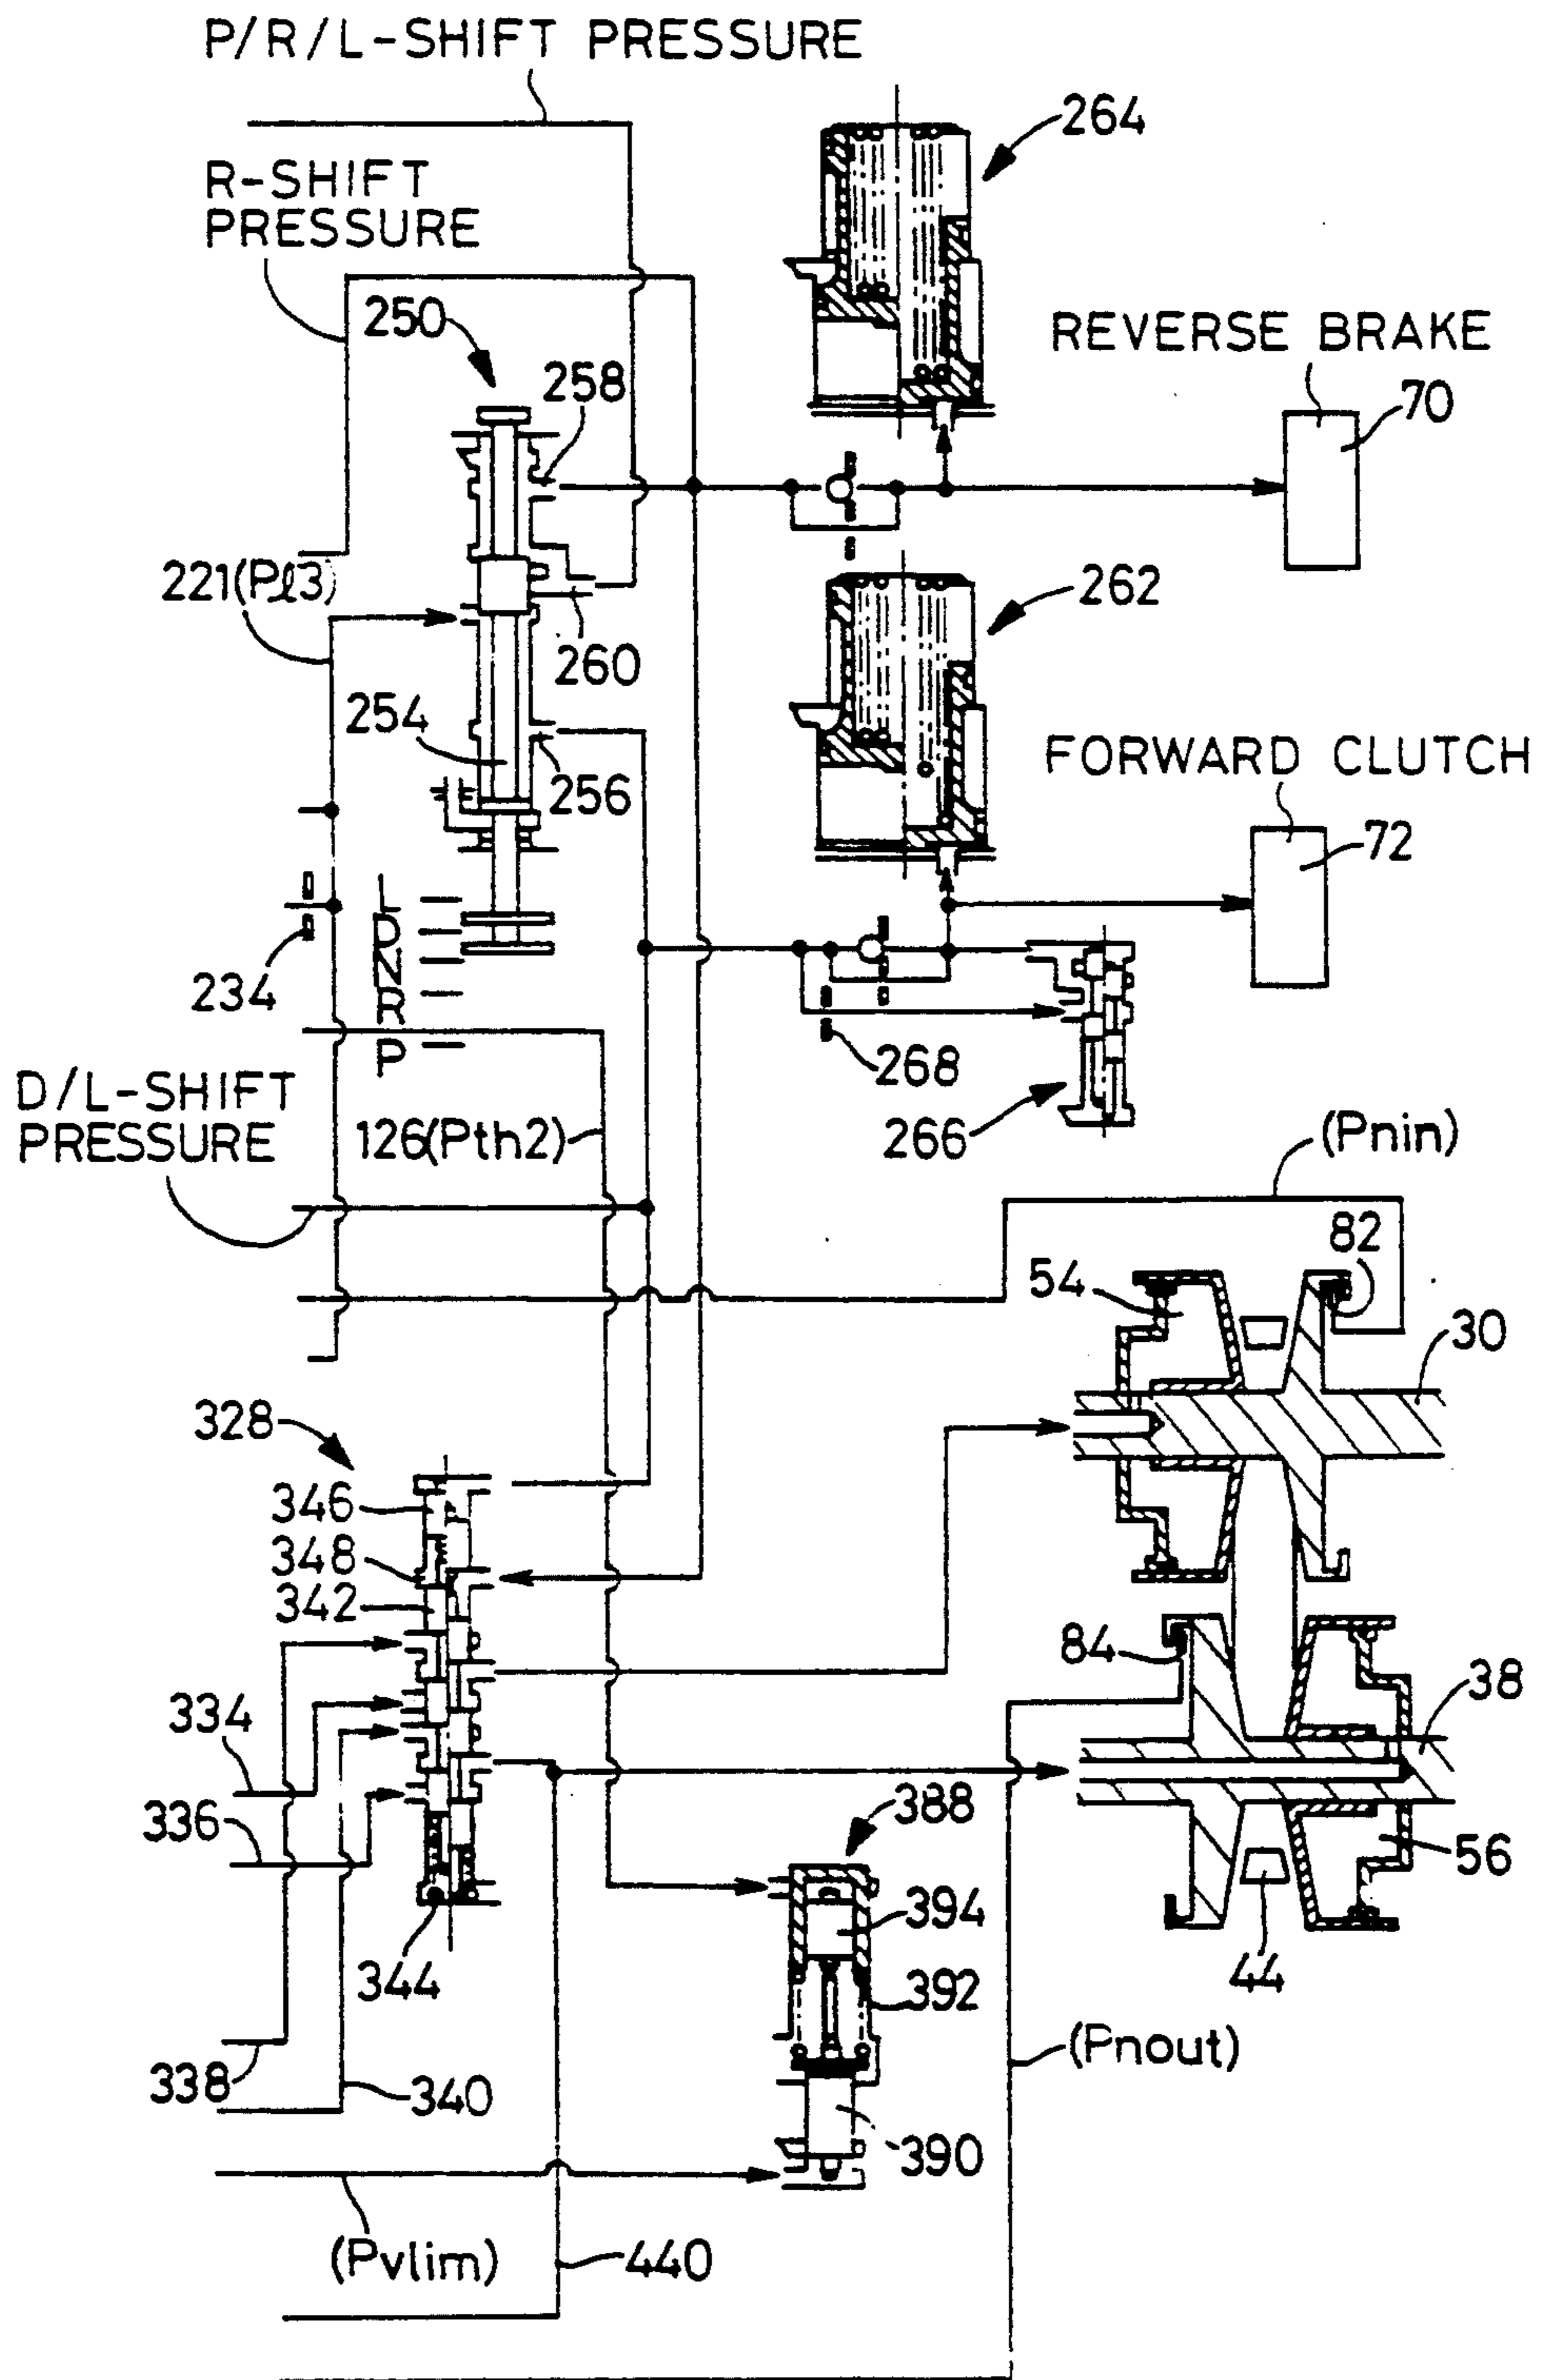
P/R/L-SHIFT PRESSURE

264

R-SHIFT PRESSURE

250

258

REVERSE BRAKE

70

221(Pℓ3)

260

262

254

256

FORWARD CLUTCH

72

L
D
N
R
P

234

268

266

D/L-SHIFT PRESSURE

126(Pth2)

(Pnin)

82

54

30

328

346

348

342

84

38

334

336

388

56

394

344

392

44

338

340

(Pnout)

390

(Pvlim)

440